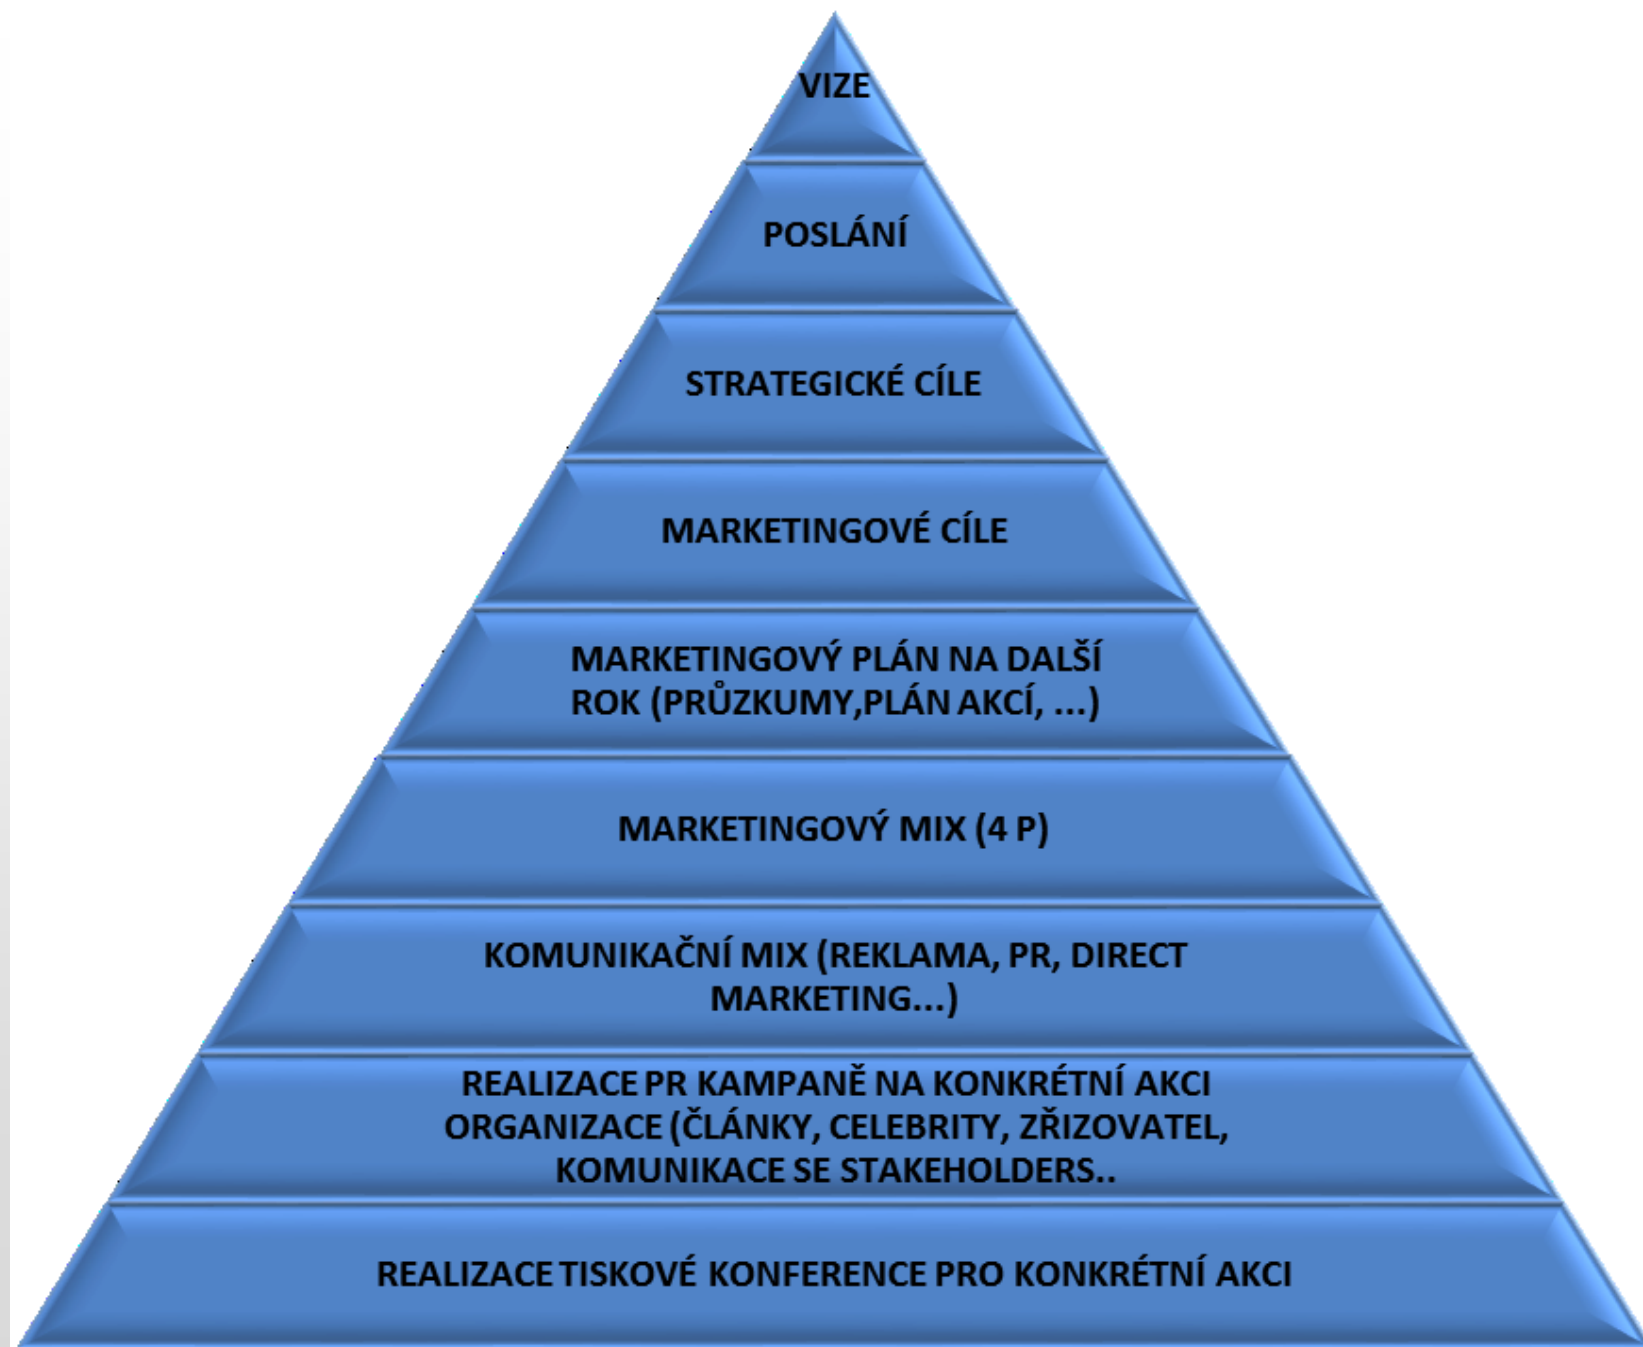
VIZE

POSLÁNÍ

STRATEGICKÉ CÍLE

MARKETINGOVÉ CÍLE

MARKETINGOVÝ PLÁN NA DALŠÍ ROK (PRŮZKUMY,PLÁN AKCÍ, ...)

MARKETINGOVÝ MIX (4 P)

KOMUNIKAČNÍ MIX (REKLAMA, PR, DIRECT MARKETING...)

REALIZACE PR KAMPANĚ NA KONKRÉTNÍ AKCI ORGANIZACE (ČLÁNKY, CELEBRITY, ZŘIZOVATEL, KOMUNIKACE SE STAKEHOLDERS..

REALIZACE TISKOVÉ KONFERENCE PRO KONKRÉTNÍ AKCI